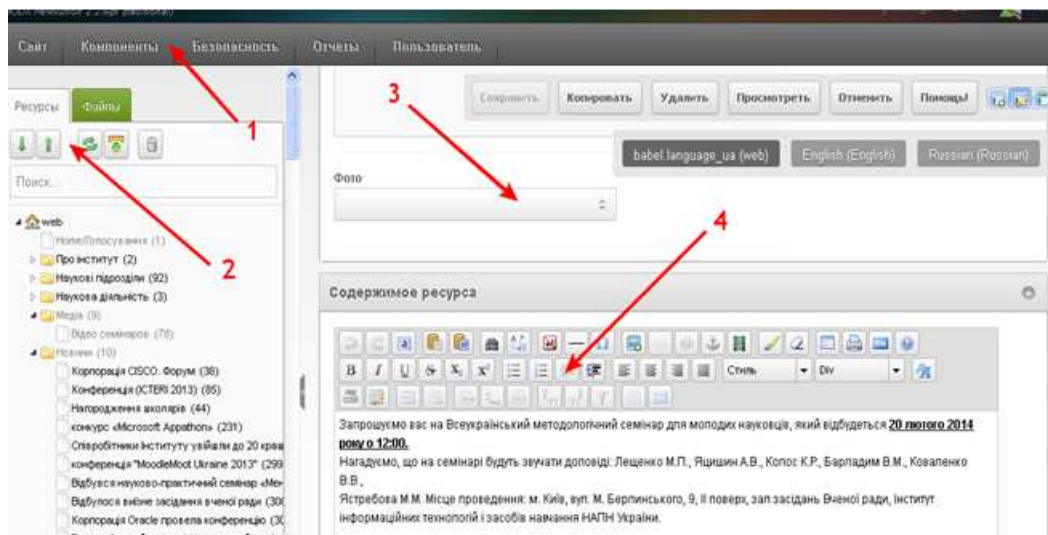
Сайт Компоненты Безопасность Отчеты Пользователь

Ресурсы Файлы

Поиск...

web
Home/Голосування (1)
Про інститут (2)
Наукові підрозділи (92)
Наукова діяльність (3)
Медіа (9)
Відео семінарів (78)
Новини (10)
Корпорація CISCO. Форум (38)
Конференція (ICTERI 2013) (85)
Нагородження школярів (44)
конкурс «Microsoft Appathon» (231)
Співробітники Інституту увійшли до 20 крав
конференція "MoodleMoot Ukraine 2013" (299
Відбувся науково-практичний семінар «Ме
Відбулося виїзне засідання вченої ради (30
Корпорація Oracle провела конференцію (3

1
2
3
4

Сохранить Копировать Удалить Просмотреть Отменить Помощь!

babel.language_ua (web) English (English) Russian (Russian)

Фото

Содержимое ресурса

Стиль Div

Запрошуємо вас на Всеукраїнський методологічний семінар для молодих науковців, який відбудеться 20 лютого 2014 року о 12:00.
Нагадуємо, що на семінарі будуть звучати доповіді: Лещенко М.П., Яцишин А.В., Колос К.Р., Барладим В.М., Коваленко В.В.,
Ястребова М.М. Місце проведення: м. Київ, вул. М. Берлинського, 9, II поверх, зал засідань Вченої ради, Інститут інформаційних технологій і засобів навчання НАПН України.